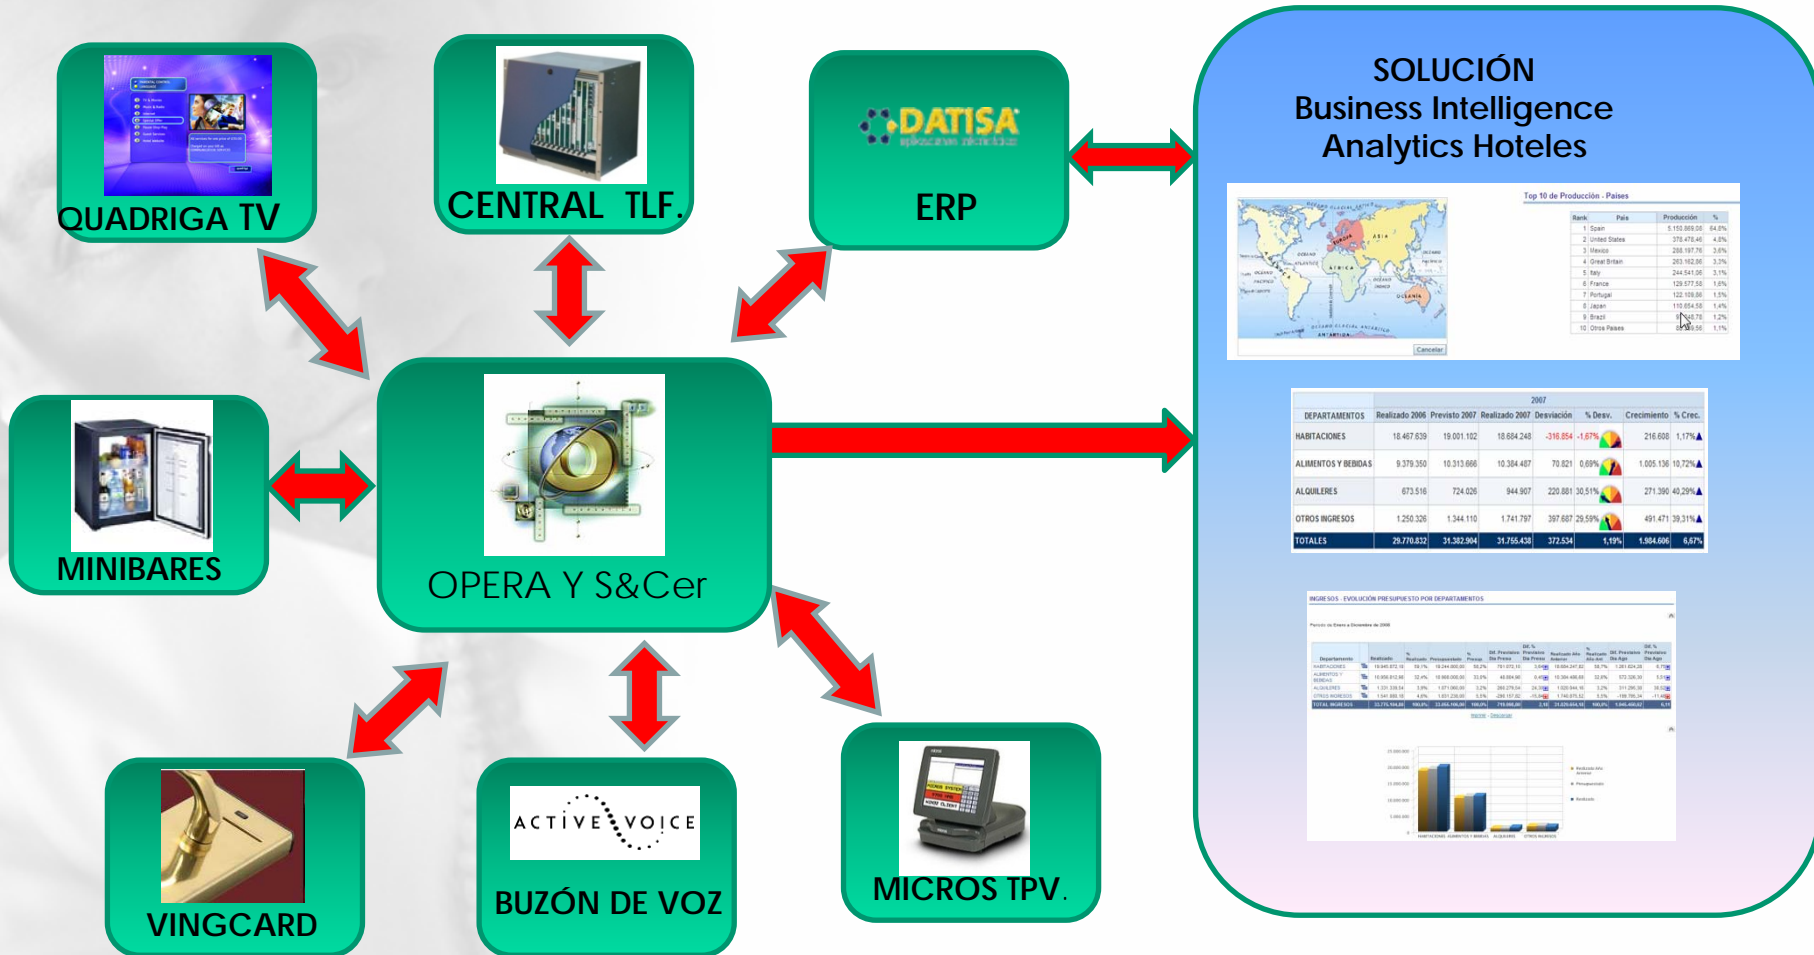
QUADRIGA TV

CENTRAL TLF.

DATISA
aplicaciones informáticas

ERP

SOLUCIÓN
Business Intelligence
Analytics Hoteles

Top 10 de Producción - Paises

| Rank | País | Producción | % |
|---|---|---|---|
| 1 | Spain | 5.150.869,08 | 64,0% |
| 2 | United States | 370.478,46 | 4,6% |
| 3 | Mexico | 288.197,76 | 3,6% |
| 4 | Great Britain | 263.162,86 | 3,3% |
| 5 | Italy | 244.541,06 | 3,1% |
| 6 | France | 129.577,58 | 1,6% |
| 7 | Portugal | 122.108,88 | 1,5% |
| 8 | Japan | 110.654,58 | 1,4% |
| 9 | Brazil | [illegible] | 1,2% |
| 10 | Otros Paises | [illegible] | 1,1% |

Cancelar

| DEPARTAMENTOS | Realizado 2006 | Previsto 2007 | Realizado 2007 | Desviación | % Desv. | Crecimiento | % Crec. |
|---|---|---|---|---|---|---|---|
| HABITACIONES | 18.467.639 | 19.001.102 | 18.684.248 | -316.854 | -1,67% | 216.608 | 1,17% |
| ALIMENTOS Y BEBIDAS | 9.379.350 | 10.313.666 | 10.384.487 | 70.821 | 0,69% | 1.005.136 | 10,72% |
| ALQUILERES | 673.516 | 724.026 | 944.907 | 220.881 | 30,51% | 271.390 | 40,29% |
| OTROS INGRESOS | 1.250.326 | 1.344.110 | 1.741.797 | 397.687 | 29,59% | 491.471 | 39,31% |
| TOTALES | 29.770.832 | 31.382.904 | 31.755.438 | 372.534 | 1,19% | 1.984.606 | 6,67% |

INGRESOS - EVOLUCIÓN PRESUPUESTO POR DEPARTAMENTOS

MINIBARES

OPERA Y S&Cer

VINGCARD

ACTIVE VOICE

BUZÓN DE VOZ

MICROS TPV.